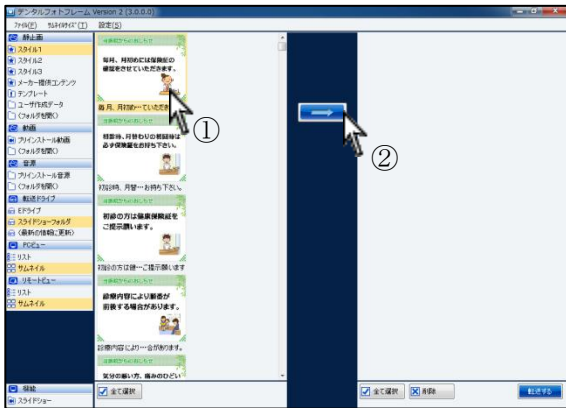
デンタルフォトフレーム Version 2 (3.0.0.0)

ファイル(F) サムネイルサイズ(T) 設定(S)

静止画
スタイル1
スタイル2
スタイル3
メーカー提供コンテンツ
テンプレート
ユーザ作成データ
(フォルダを開く)
動画
プリインストール動画
(フォルダを開く)
音源
プリインストール音源
(フォルダを開く)
転送ドライブ
Eドライブ
スライドショーフォルダ
(最新の情報に更新)
PCビュー
リスト
サムネイル
リモートビュー
リスト
サムネイル

毎月、月初めには保険証の確認をさせていただきます。
毎月、月初めに…いただきます
初診時、月替わりの初回時は必ず保険証をお持ち下さい。
初診時、月替…お持ち下さい。
初診の方は保険証明書をご提示願います。
初診の方は健…ご提示願います
診療内容により前後する場合があります。
診療内容により…合があります。
気分の悪い方、痛みのひどい

①
②

機能
スライドショー

全て選択
全て選択
削除
転送する